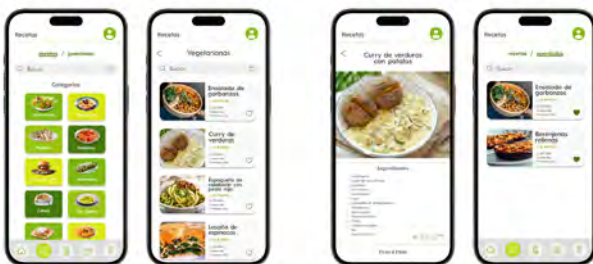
Recetas

Buscar

Categorías

Recetas

Vegetarianas

Buscar

Ensalada de garbanzos

Curry de verduras

Espagueti de calabacín con pesto rojo

Lasaña de espinacas

Recetas

Curry de verduras con patatas

Ingredientes

Recetas

Buscar

Ensalada de garbanzos

Berenjenas rellenas